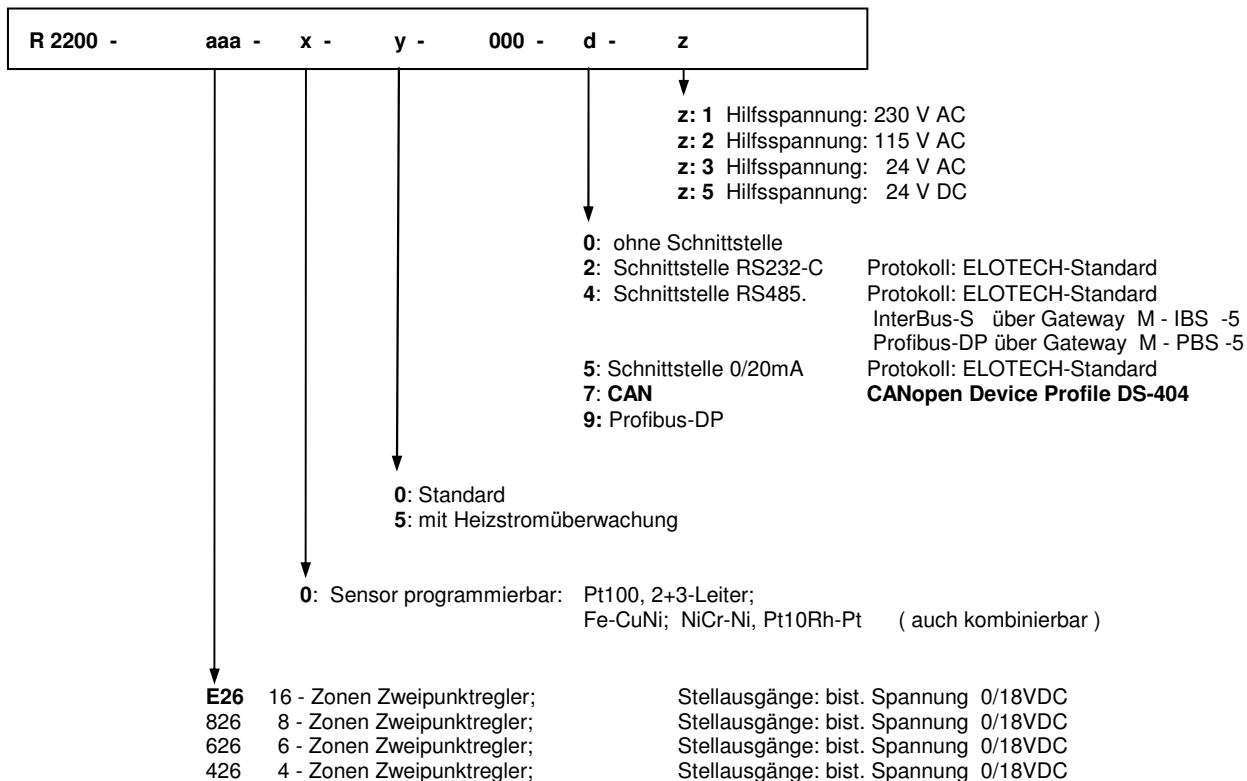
R 2200 - aaa - x - y - 000 - d - z

z: 1 Hilfsspannung: 230 V AC
z: 2 Hilfsspannung: 115 V AC
z: 3 Hilfsspannung: 24 V AC
z: 5 Hilfsspannung: 24 V DC

0: ohne Schnittstelle
2: Schnittstelle RS232-C Protokoll: ELOTECH-Standard
4: Schnittstelle RS485. Protokoll: ELOTECH-Standard
InterBus-S über Gateway M - IBS -5
Profibus-DP über Gateway M - PBS -5
5: Schnittstelle 0/20mA Protokoll: ELOTECH-Standard
7: CAN CANopen Device Profile DS-404
9: Profibus-DP

0: Standard
5: mit Heizstromüberwachung

0: Sensor programmierbar: Pt100, 2+3-Leiter;
Fe-CuNi; NiCr-Ni, Pt10Rh-Pt ( auch kombinierbar )

E26 16 - Zonen Zweipunktregler; Stellausgänge: bist. Spannung 0/18VDC
826 8 - Zonen Zweipunktregler; Stellausgänge: bist. Spannung 0/18VDC
626 6 - Zonen Zweipunktregler; Stellausgänge: bist. Spannung 0/18VDC
426 4 - Zonen Zweipunktregler; Stellausgänge: bist. Spannung 0/18VDC